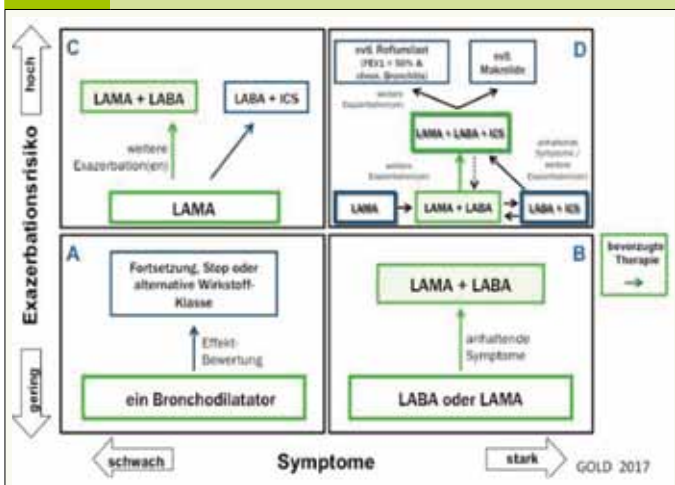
hoch

Exazerbationsrisiko

gering

C

LAMA + LABA

LABA + ICS

weitere Exazerbation(en)

LAMA

D

evtl. Roflumilast (FEV1 < 50% & chron. Bronchitis)

evtl. Makrolide

weitere Exazerbation(en)

LAMA + LABA + ICS

weitere Exazerbation(en)

anhaltende Symptome / weitere Exazerbation(en)

LAMA

LAMA + LABA

LABA + ICS

A

Fortsetzung, Stop oder alternative Wirkstoff-Klasse

Effekt-Bewertung

ein Bronchodilatator

B

LAMA + LABA

anhaltende Symptome

LABA oder LAMA

bevorzugte Therapie

→

schwach

Symptome

stark

GOLD 2017